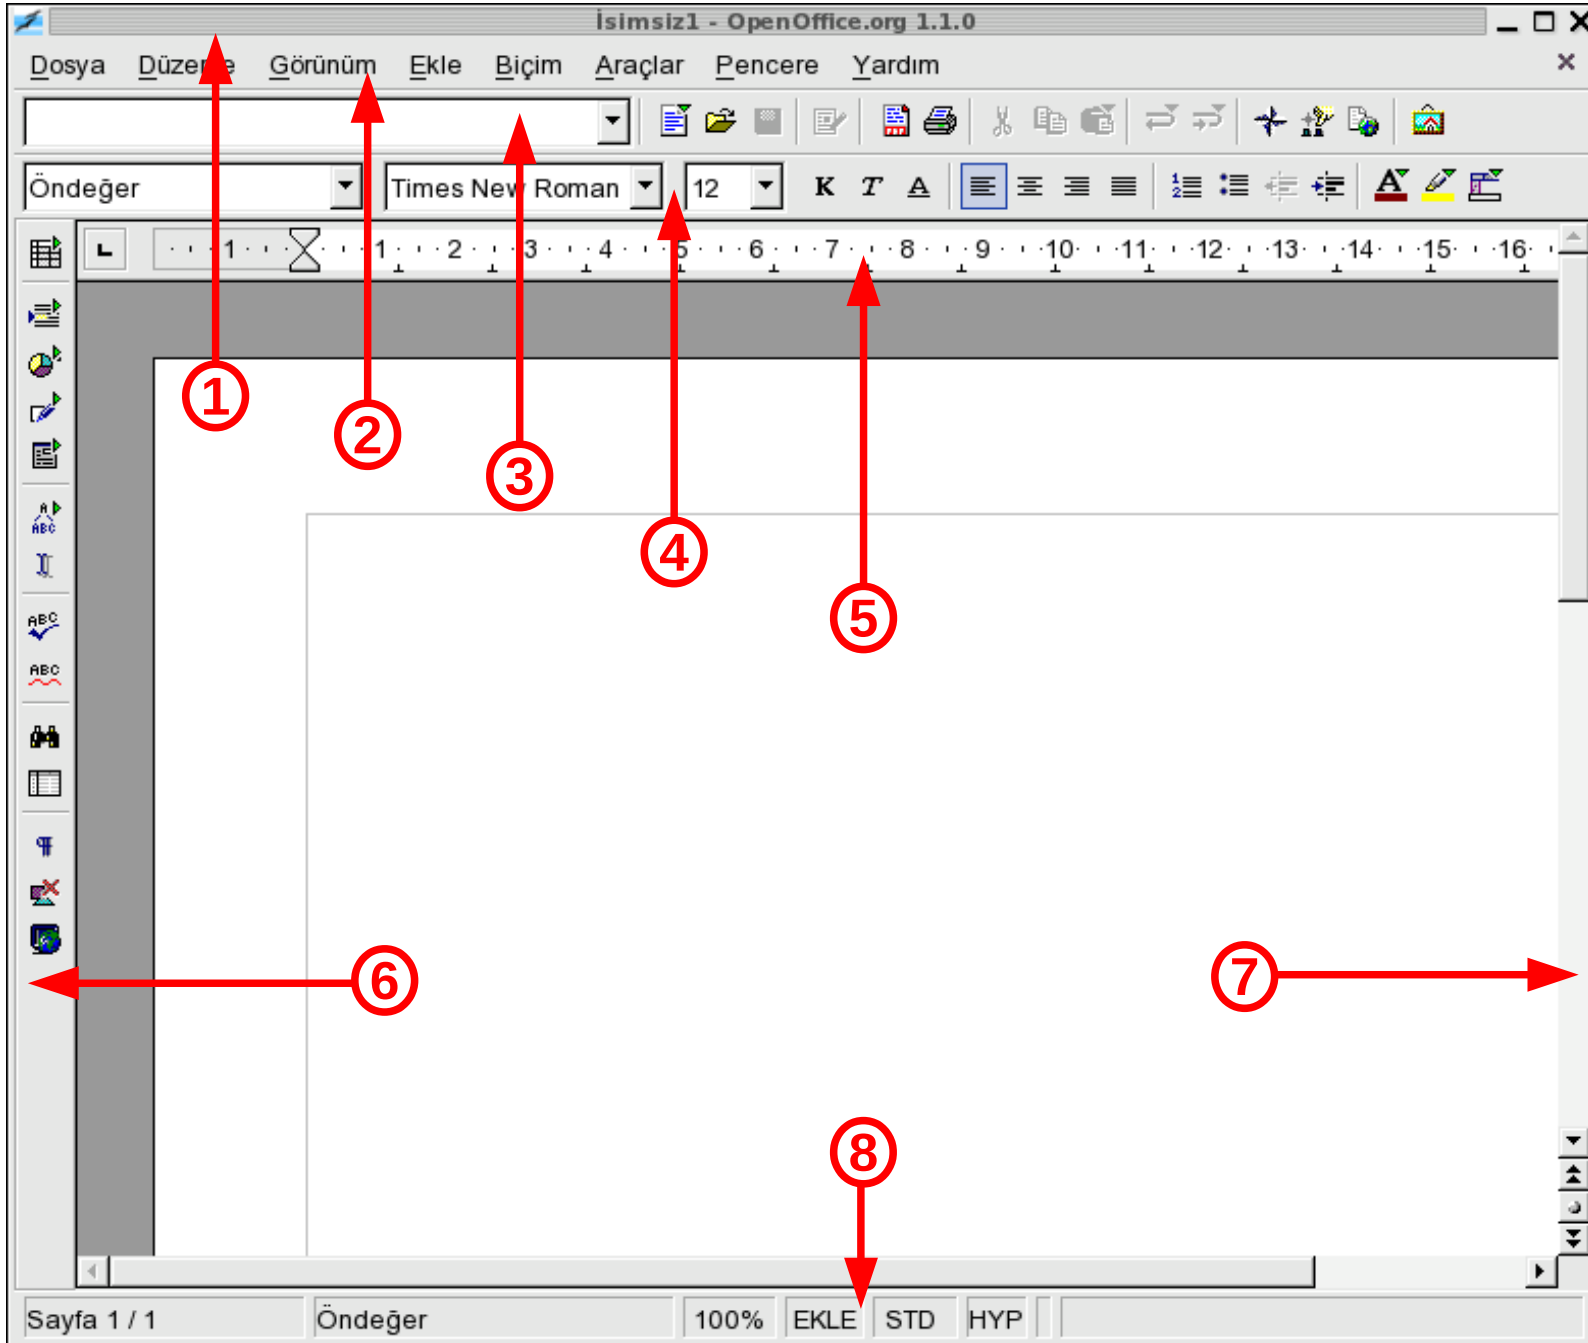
İsimsiz1 - OpenOffice.org 1.1.0

Dosya Düzen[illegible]e Görünüm Ekle Biçim Araçlar Pencere Yardım

Öndeğer Times New Roman 12

K T A

1 1 2 3 4 5 6 7 8 9 10 11 12 13 14 15 16

1 2 3 4 5 6 7 8

Sayfa 1 / 1 Öndeğer 100% EKLE STD HYP